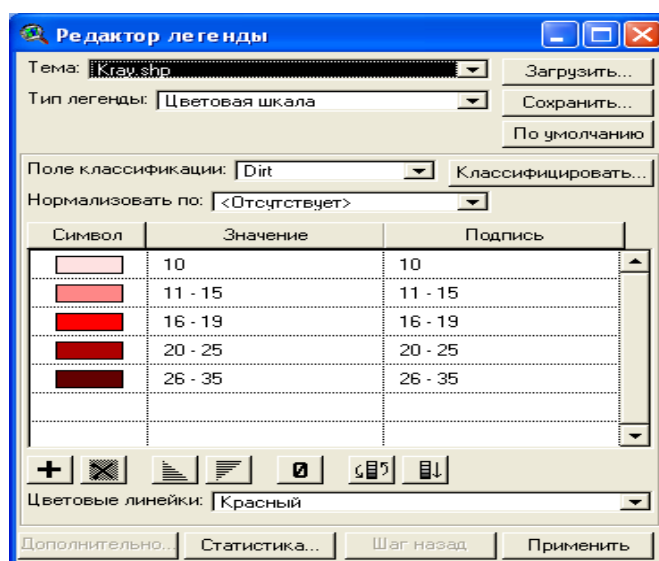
Редактор легенды

Тема: Kray.shp
Загрузить...
Тип легенды: Цветовая шкала
Сохранить...
По умолчанию

Поле классификации: Dirt
Классифицировать...
Нормализовать по: <Отсутствует>

| Символ | Значение | Подпись |
|---|---|---|
| | 10 | 10 |
| | 11 - 15 | 11 - 15 |
| | 16 - 19 | 16 - 19 |
| | 20 - 25 | 20 - 25 |
| | 26 - 35 | 26 - 35 |

+ 0

Цветовые линейки: Красный

Дополнительно... Статистика... Шаг назад Применить